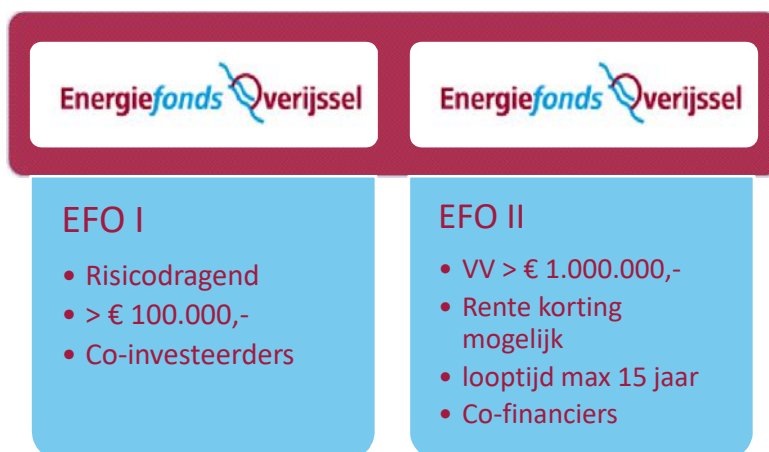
Energiefonds Overijssel

EFO I

- Risicodragend
- > € 100.000,-
- Co-investeerders

Energiefonds Overijssel

EFO II

- VV > € 1.000.000,-
- Rente korting mogelijk
- looptijd max 15 jaar
- Co-financiers